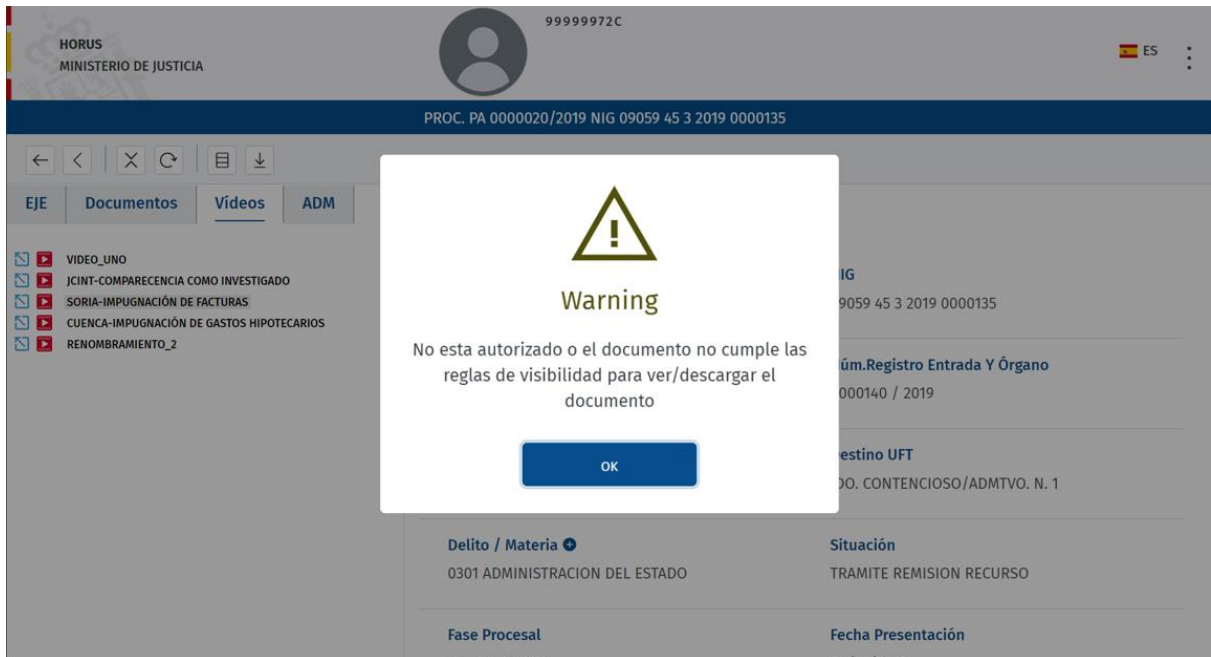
HORUS
MINISTERIO DE JUSTICIA

99999972C

ES

PROC. PA 0000020/2019 NIG 09059 45 3 2019 0000135

EJE | Documentos | Vídeos | ADM

VIDEO_UNO
JCINT-COMPARECENCIA COMO INVESTIGADO
SORIA-IMPUGNACIÓN DE FACTURAS
CUENCA-IMPUGNACIÓN DE GASTOS HIPOTECARIOS
RENOMBRAMIENTO_2

Warning

No esta autorizado o el documento no cumple las reglas de visibilidad para ver/descargar el documento

OK

IG
9059 45 3 2019 0000135

úm.Registro Entrada Y Órgano
000140 / 2019

estino UFT
DO. CONTENCIOSO/ADMTVO. N. 1

Delito / Materia
0301 ADMINISTRACION DEL ESTADO

Situación
TRAMITE REMISION RECURSO

Fase Procesal

Fecha Presentación